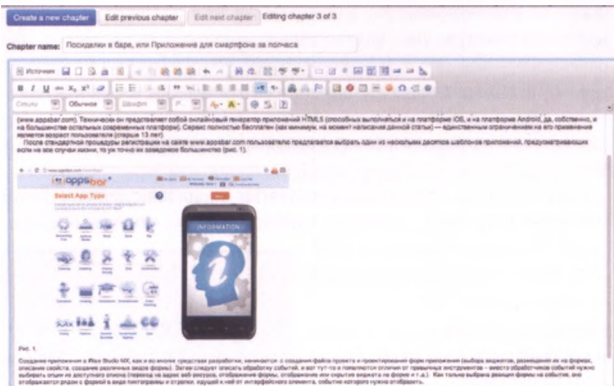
Create a new chapter | Edit previous chapter | Edit next chapter | Editing chapter 3 of 3

Chapter name: Посиделки в баре, или Приложение для смартфона за полчаса

Источник

Стили | Обычное | Шрифт

(www.appsbar.com). Технически он представляет собой онлайновый генератор приложений HTML5 (способных выполняться и на платформе iOS, и на платформе Android, да, собственно, и на большинстве остальных современных платформ). Сервис полностью бесплатен (как минимум, на момент написания данной статьи) — единственным ограничением на его применение является возраст пользователя (старше 13 лет).

После стандартной процедуры регистрации на сайте www.appsbar.com пользователю предлагается выбрать один из нескольких десятков шаблонов приложений, предусматривающих если не все случаи жизни, то уж точно их заведомое большинство (рис. 1).

appsbar

Select App Type

INFORMATION

Рис. 1

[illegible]